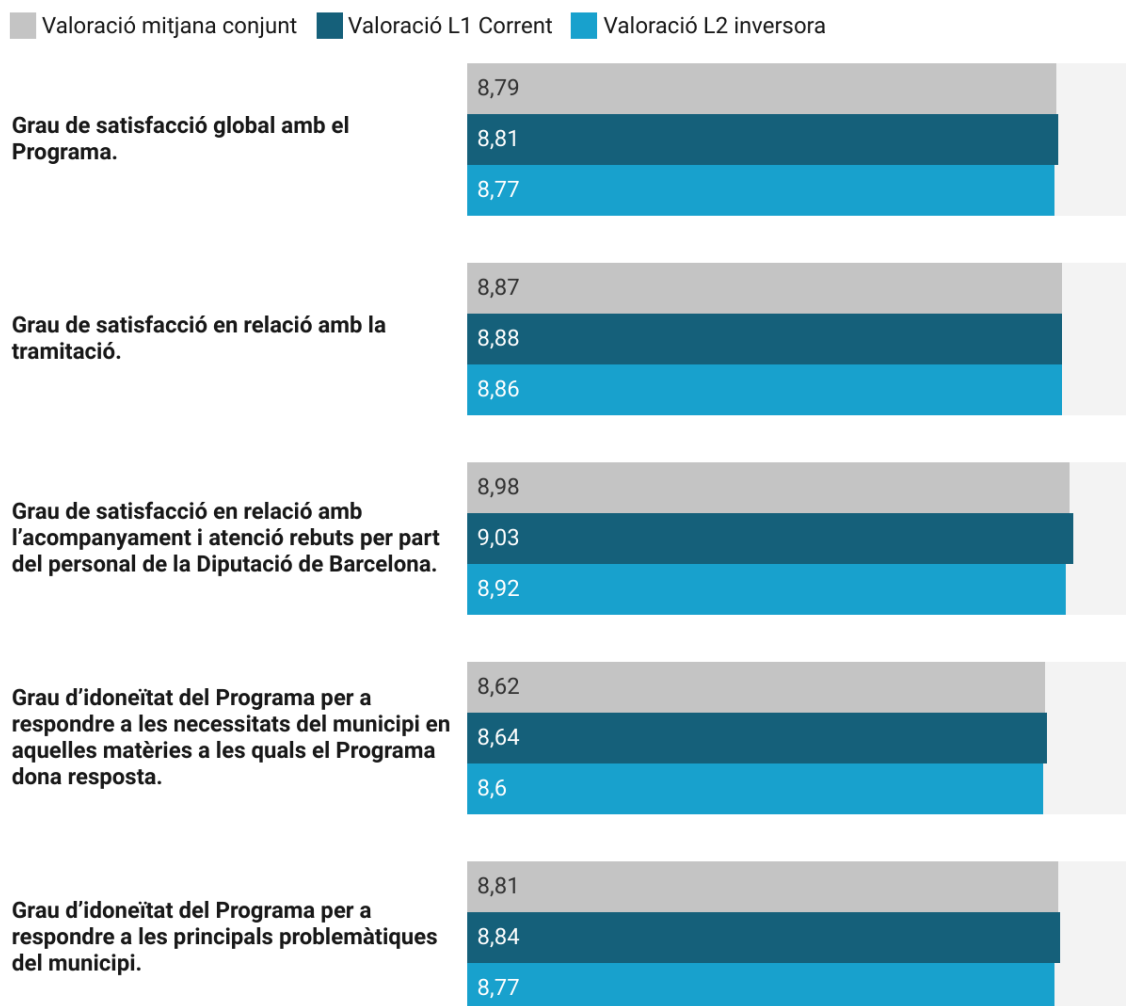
Valoració mitjana conjunt
Valoració L1 Corrent
Valoració L2 inversora

Grau de satisfacció global amb el Programa.
8,79
8,81
8,77

Grau de satisfacció en relació amb la tramitació.
8,87
8,88
8,86

Grau de satisfacció en relació amb l'acompanyament i atenció rebuts per part del personal de la Diputació de Barcelona.
8,98
9,03
8,92

Grau d'idoneïtat del Programa per a respondre a les necessitats del municipi en aquelles matèries a les quals el Programa dona resposta.
8,62
8,64
8,6

Grau d'idoneïtat del Programa per a respondre a les principals problemàtiques del municipi.
8,81
8,84
8,77